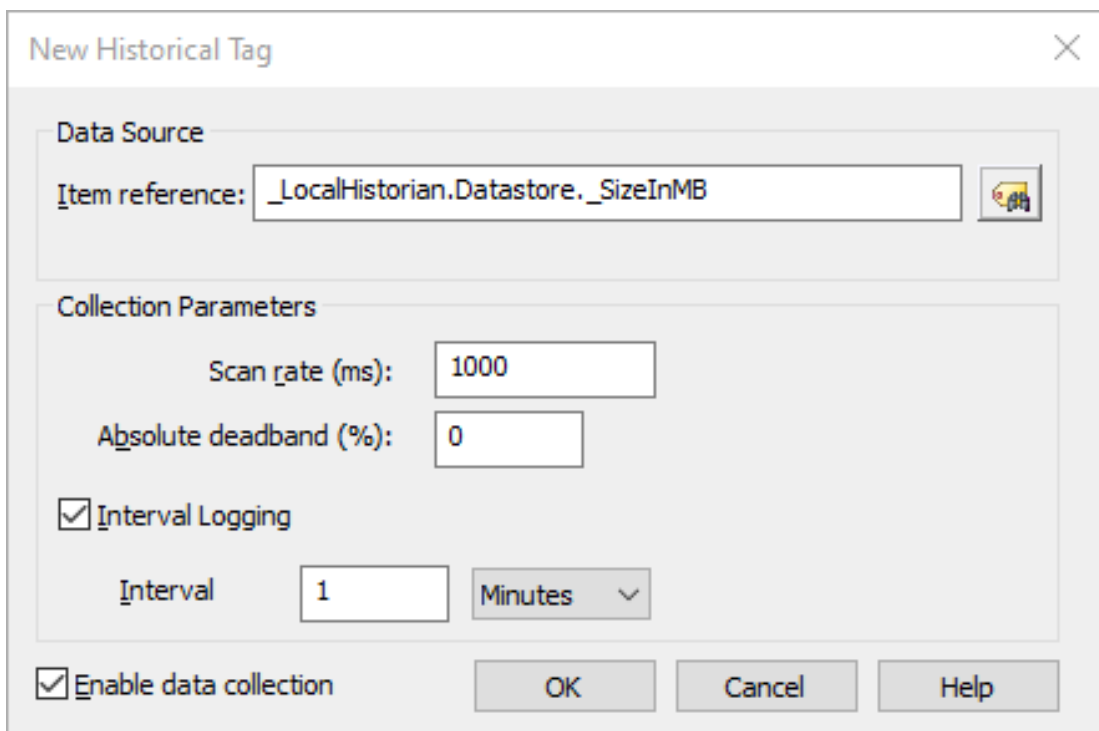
New Historical Tag

Data Source

Item reference: _LocalHistorian.Datastore._SizeInMB

Collection Parameters

Scan rate (ms): 1000

Absolute deadband (%): 0

Interval Logging

Interval 1 Minutes

Enable data collection

OK

Cancel

Help